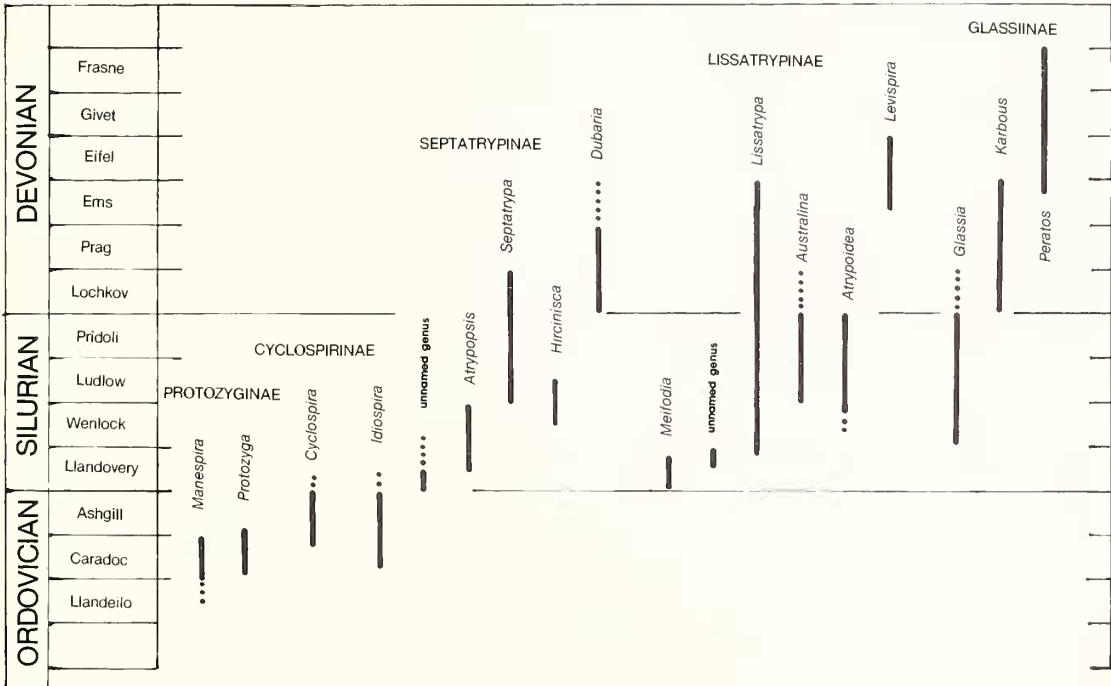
DEVONIAN

Frasne
Givet
Eifel
Ems
Prag
Lochkov

SILURIAN

Pridoli
Ludlow
Wenlock
Llandovery

ORDOVICIAN

Ashgill
Caradoc
Llandeilo

GLASSIINAE

LISSATRYPINAE

SEPTATRYPINAE

CYCLOSPIRINAE

PROTOZYGINAE

Manespira
Protozyga
Cyclospira
Idiospira
unnamed genus
Atrypopsis
Septatrypa
Hircinisca
Dubaria
Meifodia
unnamed genus
Lissatrypa
Australina
Atrypoidea
Levispira
Glassia
Karbous
Peratos